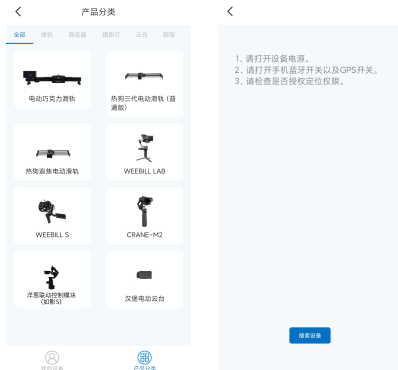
<

产品分类

全部 滑轨 稳定器 摄影灯 云台 其他

电动巧克力滑轨

热狗三代电动滑轨（普通款）

热狗追焦电动滑轨

WEEBILL LAB

WEEBILL S

CRANE-M2

洋葱电动控制模块（如影S）

汉堡电动云台

我的设备

产品分类

<

1. 请打开设备电源。
2. 请打开手机蓝牙开关以及GPS开关。
3. 请检查是否授权定位权限。

搜索设备